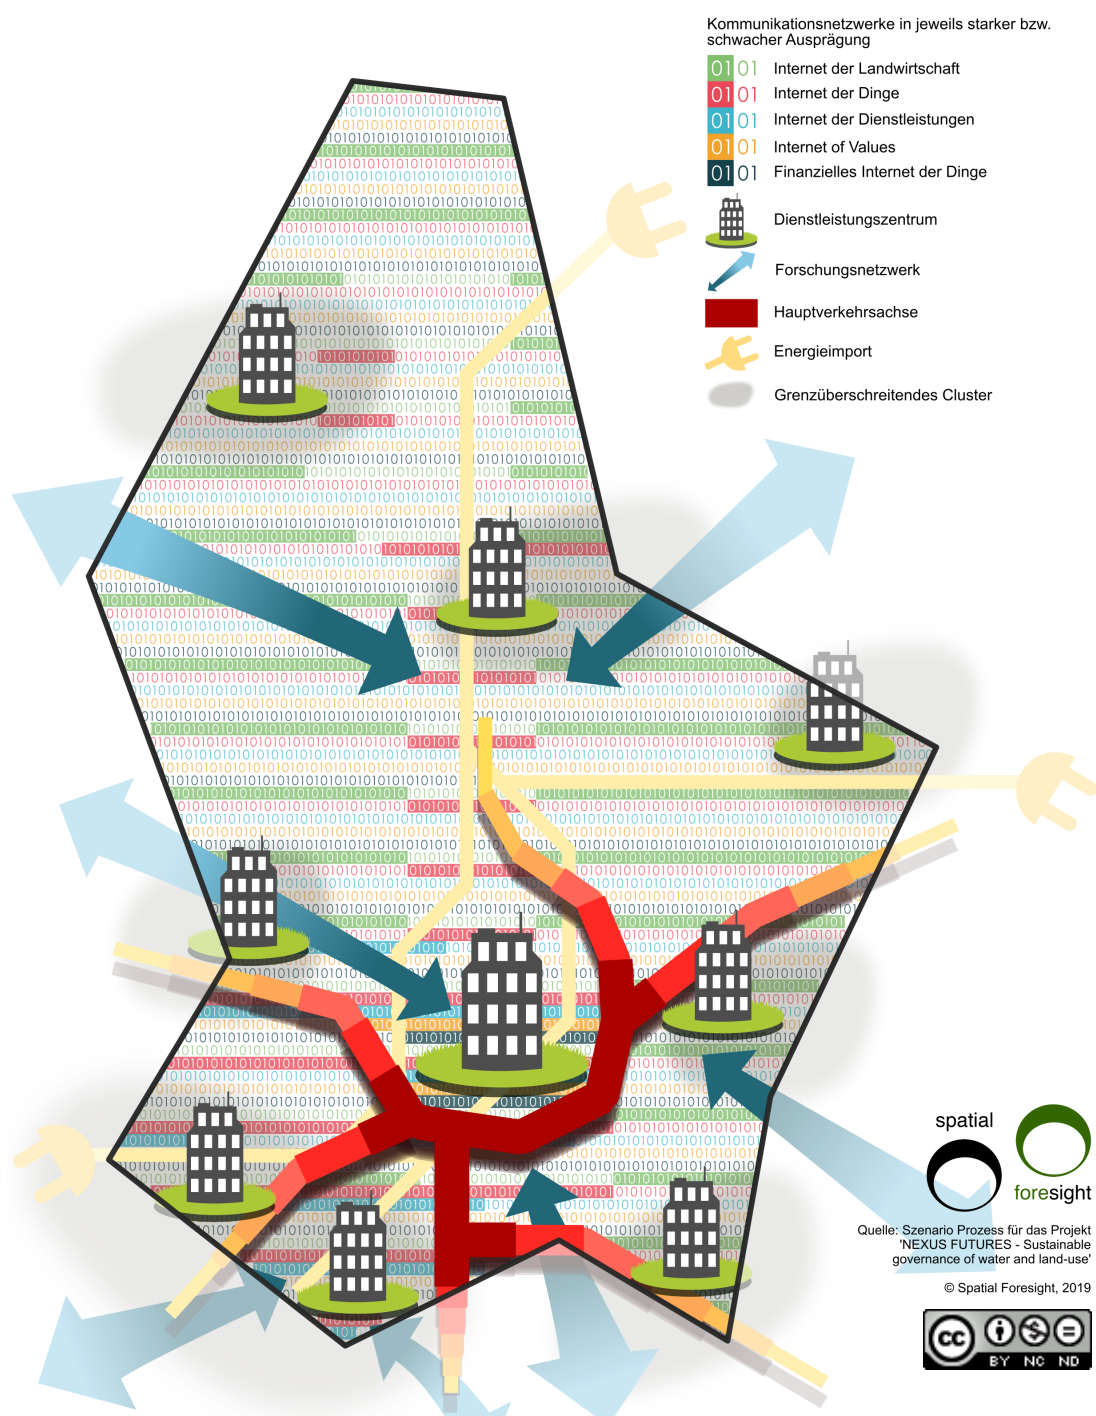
Kommunikationsnetzwerke in jeweils starker bzw. schwacher Ausprägung

01 01 Internet der Landwirtschaft
01 01 Internet der Dinge
01 01 Internet der Dienstleistungen
01 01 Internet of Values
01 01 Finanzielles Internet der Dinge

Dienstleistungszentrum

Forschungsnetzwerk

Hauptverkehrsachse

Energieimport

Grenzüberschreitendes Cluster

spatial

foresight

Quelle: Szenario Prozess für das Projekt 'NEXUS FUTURES - Sustainable governance of water and land-use'

© Spatial Foresight, 2019

cc BY NC ND